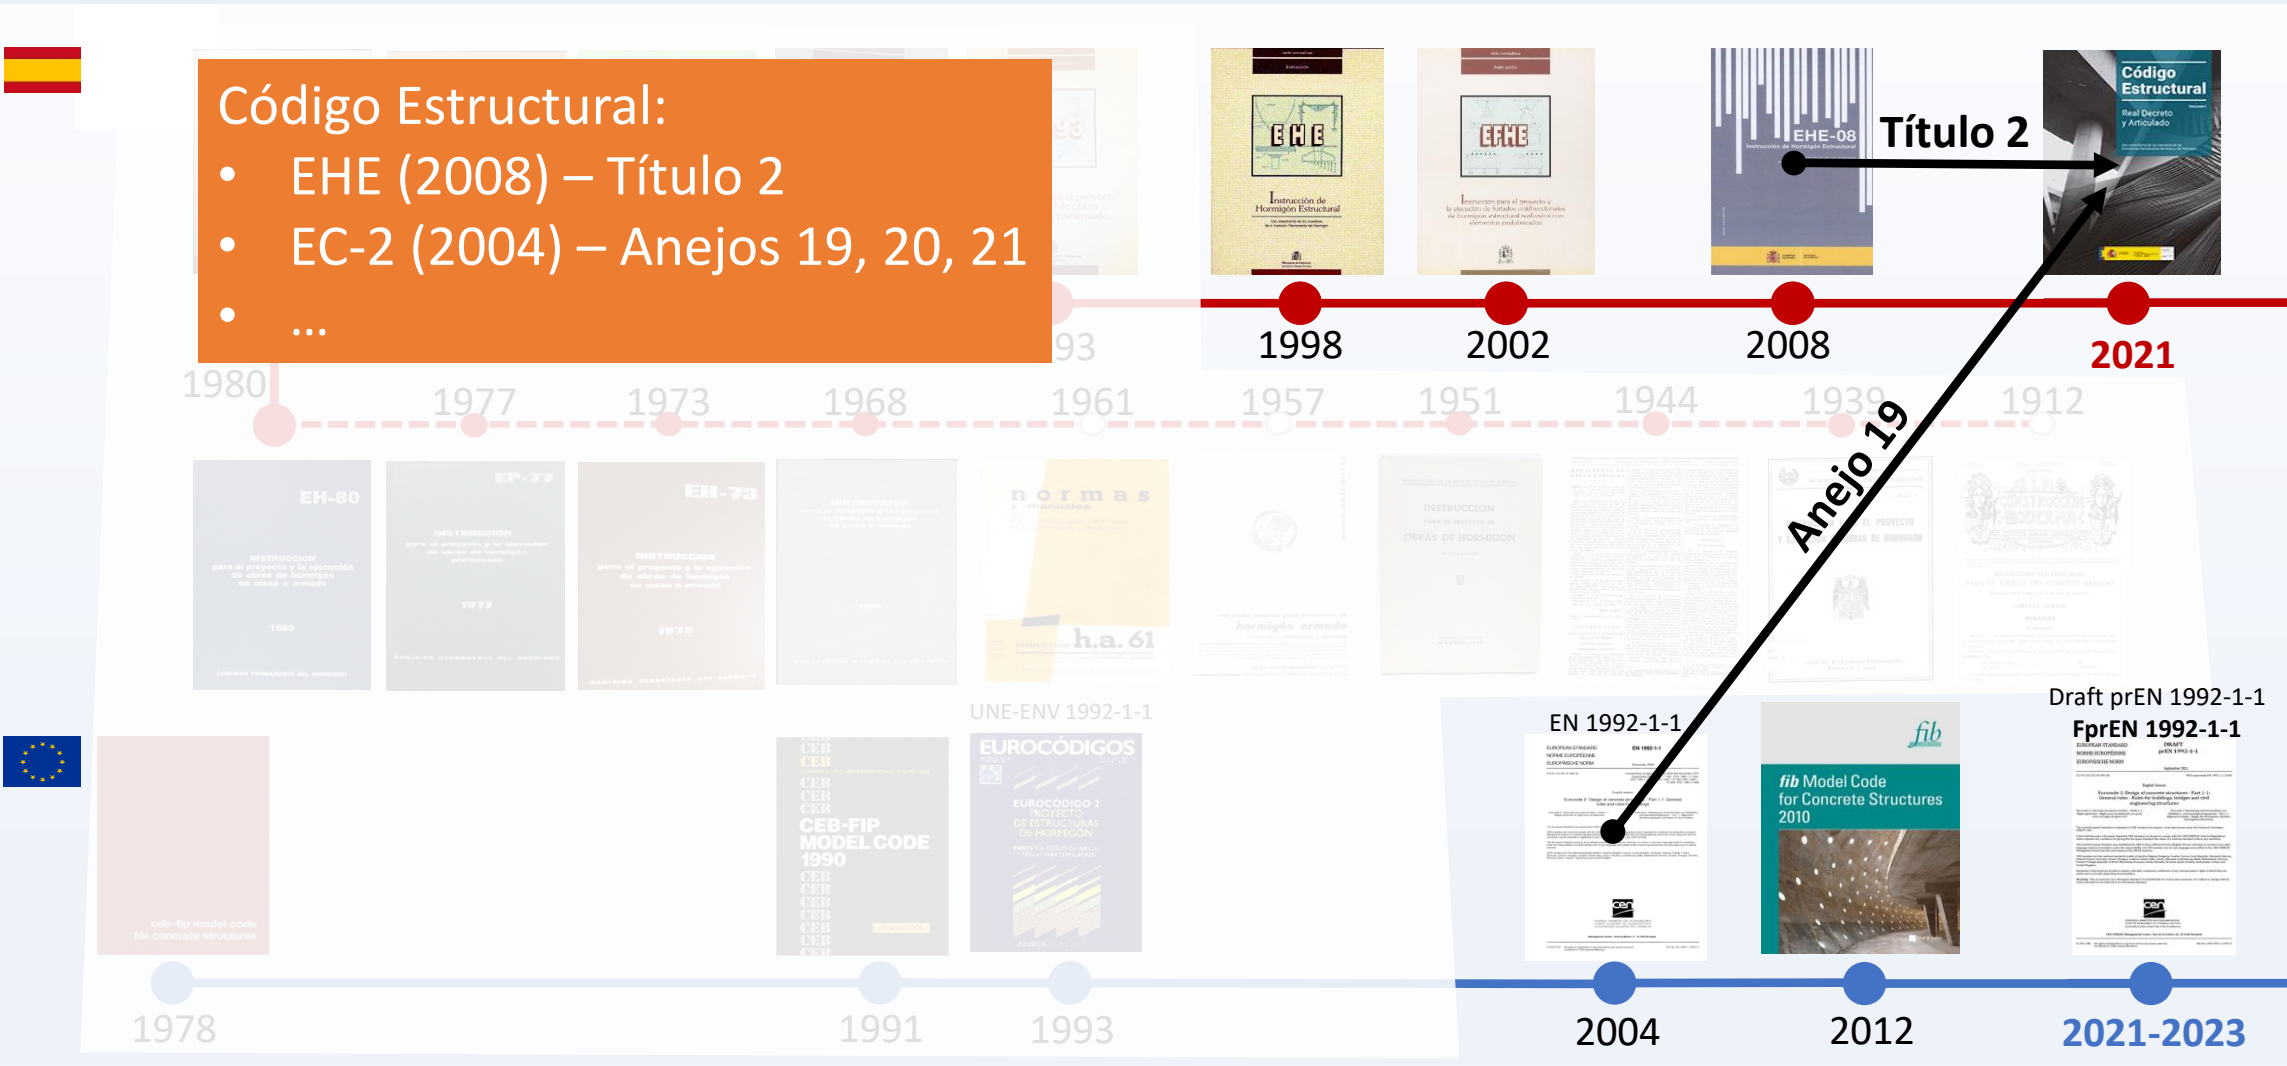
Código Estructural:
• EHE (2008) – Título 2
• EC-2 (2004) – Anejos 19, 20, 21
• …

EHE
Instrucción de Hormigón Estructural

EFHE

EHE-08
Instrucción de Hormigón Estructural

Título 2

Código Estructural
Real Decreto y Articulado

93

1998 2002 2008 2021

1980 1977 1973 1968 1961 1957 1951 1944 1939 1912

Anejo 19

EH-80
INSTRUCCION para el proyecto y la ejecución de obras de hormigón en masa o armado
1980

EP-77
INSTRUCCION para el proyecto y la ejecución de obras de hormigón pretensado
1977

EH-73
INSTRUCCION para el proyecto y la ejecución de obras de hormigón en masa o armado
1973

normas y manuales
h.a. 61

INSTRUCCION PARA EL PROYECTO DE OBRAS DE HORMIGON

EL PROYECTO OBRAS DE HORMIGON

LA CONSTRUCCION MODERNA

UNE-ENV 1992-1-1

EN 1992-1-1

Draft prEN 1992-1-1
FprEN 1992-1-1

cen

fib
fib Model Code for Concrete Structures 2010

CEB-FIP MODEL CODE 1990

EUROCÓDIGOS
EUROCÓDIGO 2 PROYECTO DE ESTRUCTURAS DE HORMIGÓN

ceb-fip model code for concrete structures

1978 1991 1993 2004 2012 2021-2023